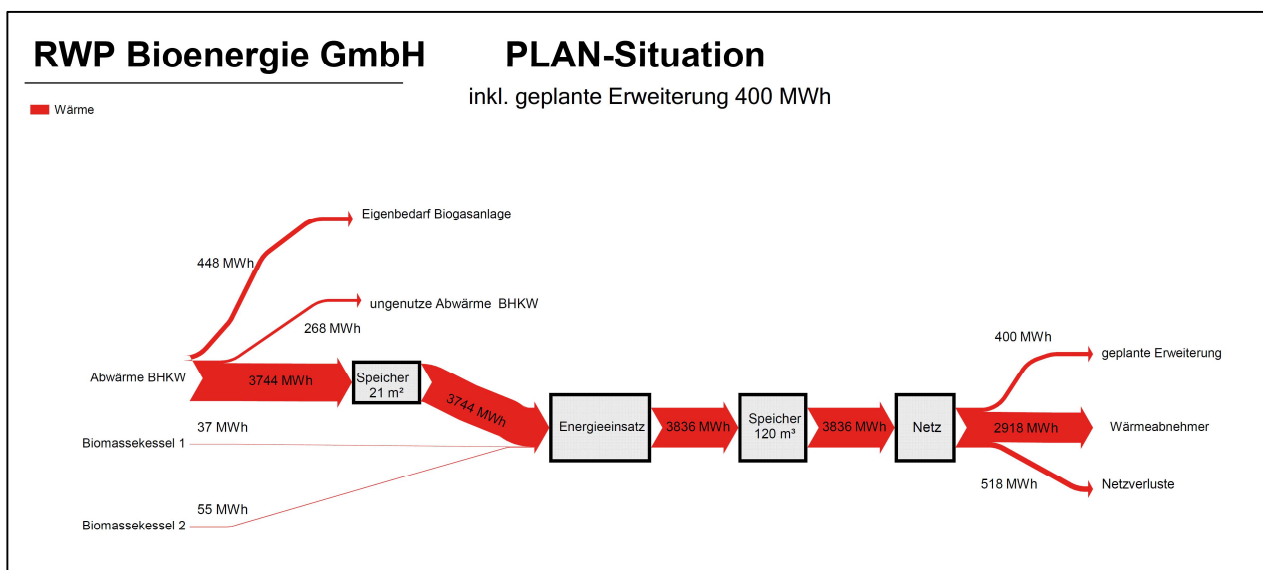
RWP Bioenergie GmbH

PLAN-Situation

inkl. geplante Erweiterung 400 MWh

Wärme

Eigenbedarf Biogasanlage

448 MWh

ungenutze Abwärme BHKW

268 MWh

Abwärme BHKW

3744 MWh

Speicher 21 m²

3744 MWh

37 MWh

Biomassekessel 1

55 MWh

Biomassekessel 2

Energieeinsatz

3836 MWh

Speicher 120 m³

3836 MWh

Netz

400 MWh

geplante Erweiterung

2918 MWh

Wärmeabnehmer

518 MWh

Netzverluste